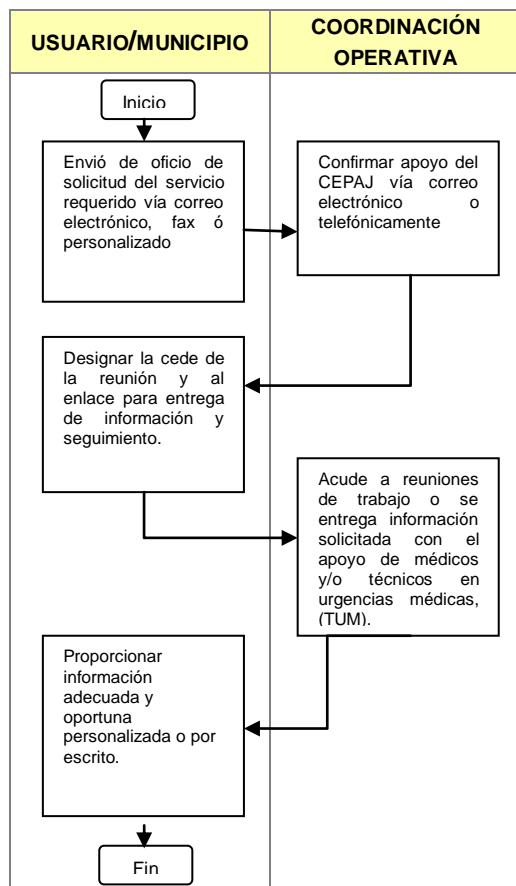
| USUARIO/MUNICIPIO | COORDINACIÓN OPERATIVA |
|---|---|

Inicio

Envió de oficio de solicitud del servicio requerido vía correo electrónico, fax ó personalizado

Confirmar apoyo del CEPAJ vía correo electrónico o telefónicamente

Designar la cede de la reunión y al enlace para entrega de información y seguimiento.

Acude a reuniones de trabajo o se entrega información solicitada con el apoyo de médicos y/o técnicos en urgencias médicas, (TUM).

Proporcionar información adecuada y oportuna personalizada o por escrito.

Fin